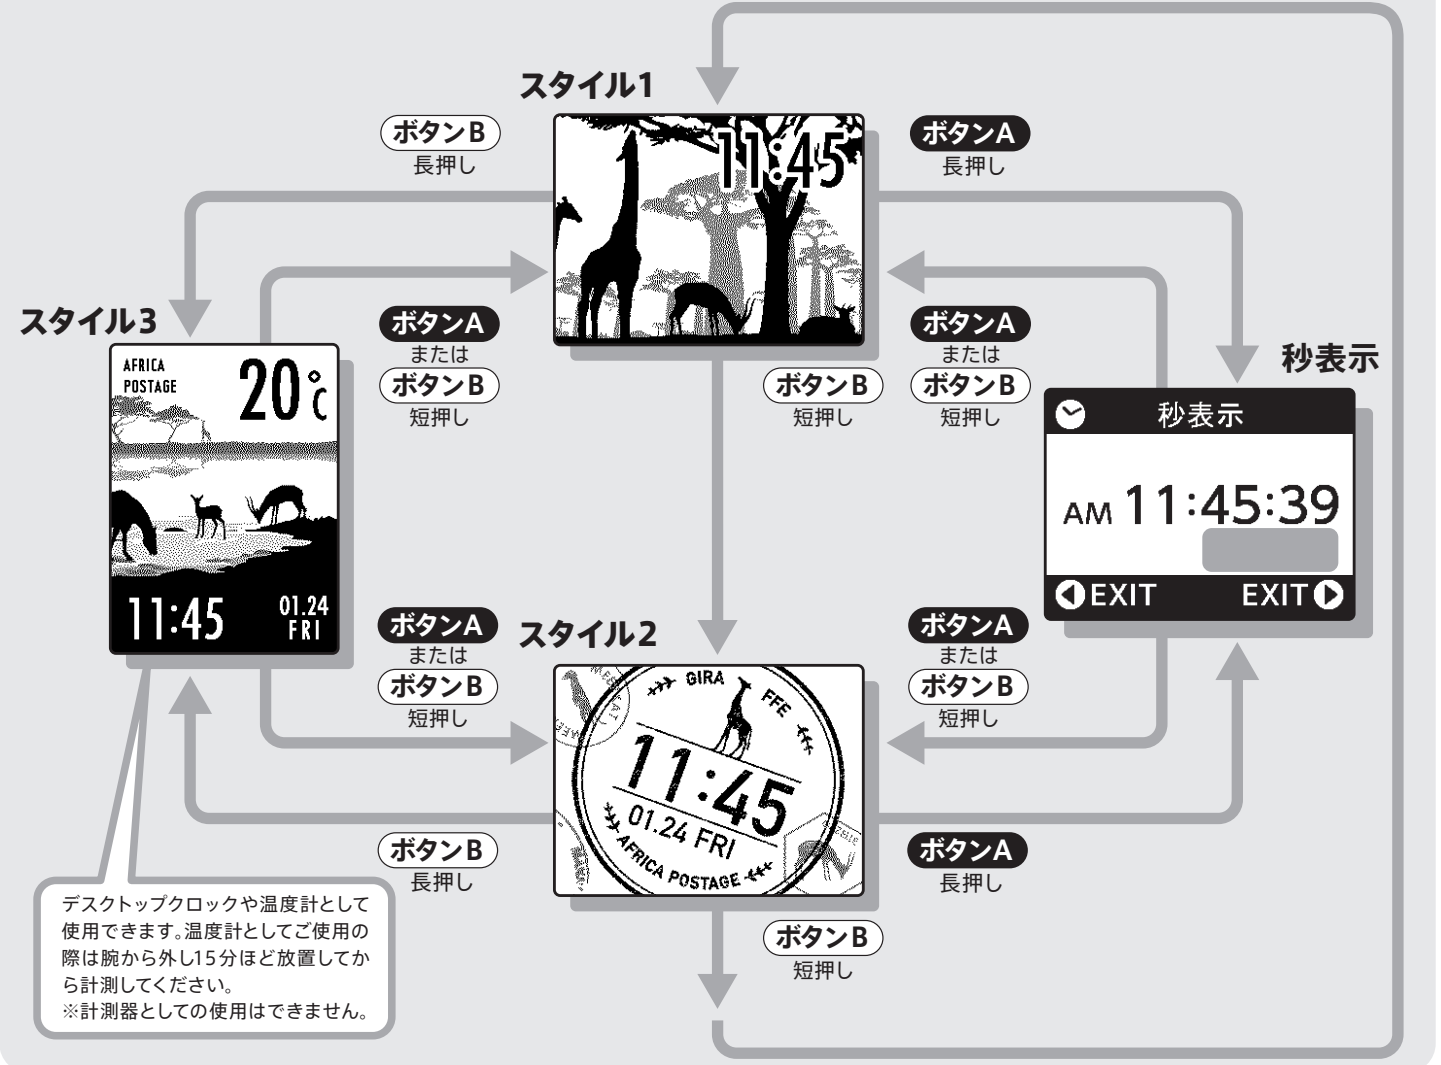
スタイル1

ボタンB
長押し

11:45

ボタンA
長押し

スタイル3

ボタンA
または
ボタンB
短押し

ボタンA
または
ボタンB
短押し

ボタンB
短押し

秒表示

AFRICA
POSTAGE
20℃

11:45
01.24
FRI

秒表示
AM 11:45:39
EXIT EXIT

ボタンA
または
ボタンB
短押し

スタイル2

ボタンA
または
ボタンB
短押し

GIRA FFE
11:45
01.24 FRI
AFRICA POSTAGE

ボタンB
長押し

ボタンA
長押し

ボタンB
短押し

デスクトップクロックや温度計として使用できます。温度計としてご使用の際は腕から外し15分ほど放置してから計測してください。
※計測器としての使用はできません。